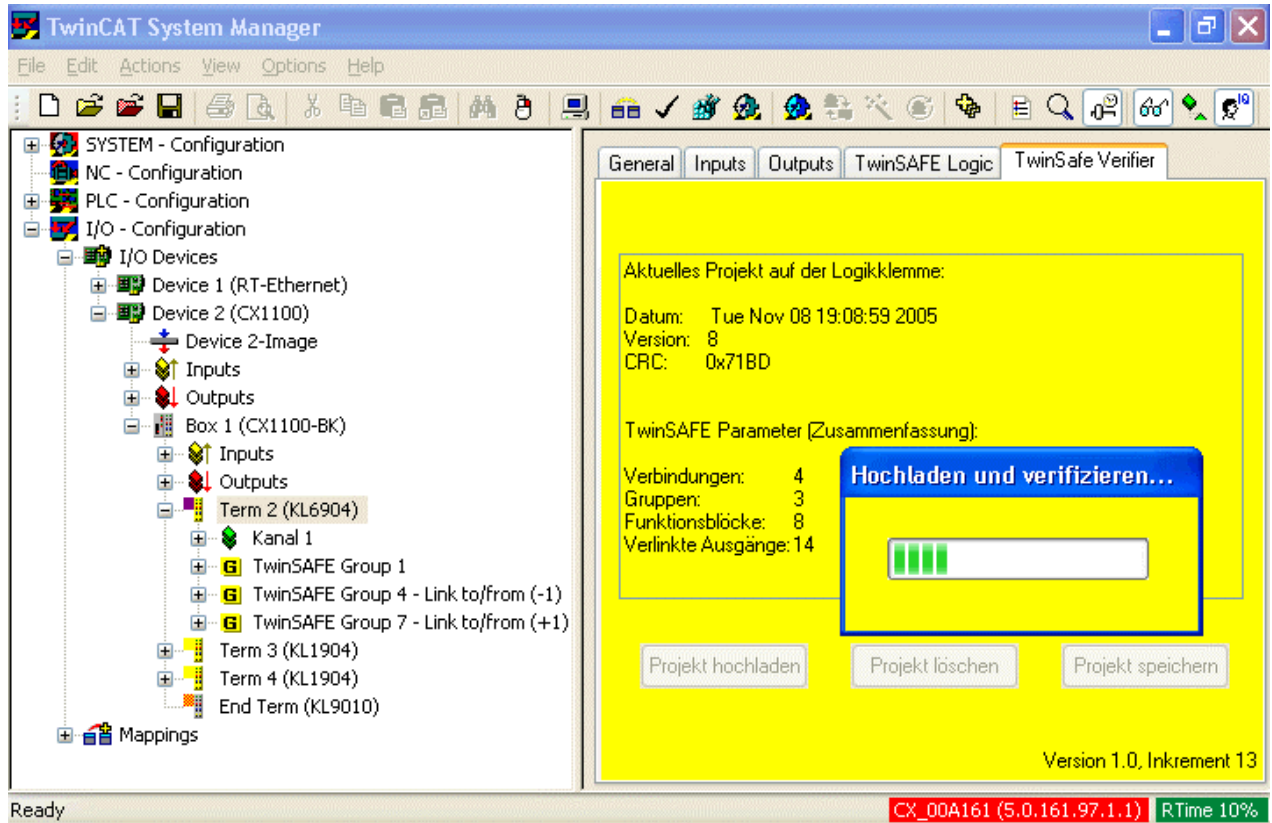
TwinCAT System Manager

File Edit Actions View Options Help

SYSTEM - Configuration
NC - Configuration
PLC - Configuration
I/O - Configuration
I/O Devices
Device 1 (RT-Ethernet)
Device 2 (CX1100)
Device 2-Image
Inputs
Outputs
Box 1 (CX1100-BK)
Inputs
Outputs
Term 2 (KL6904)
Kanal 1
TwinSAFE Group 1
TwinSAFE Group 4 - Link to/from (-1)
TwinSAFE Group 7 - Link to/from (+1)
Term 3 (KL1904)
Term 4 (KL1904)
End Term (KL9010)
Mappings

General | Inputs | Outputs | TwinSAFE Logic | TwinSafe Verifier

Aktuelles Projekt auf der Logikklemme:

Datum: Tue Nov 08 19:08:59 2005
Version: 8
CRC: 0x71BD

TwinSAFE Parameter (Zusammenfassung):

Verbindungen: 4
Gruppen: 3
Funktionsblöcke: 8
Verlinkte Ausgänge: 14

Hochladen und verifizieren...

Projekt hochladen | Projekt löschen | Projekt speichern

Version 1.0, Inkrement 13

Ready | CX_00A161 (5.0.161.97.1.1) | RTime 10%